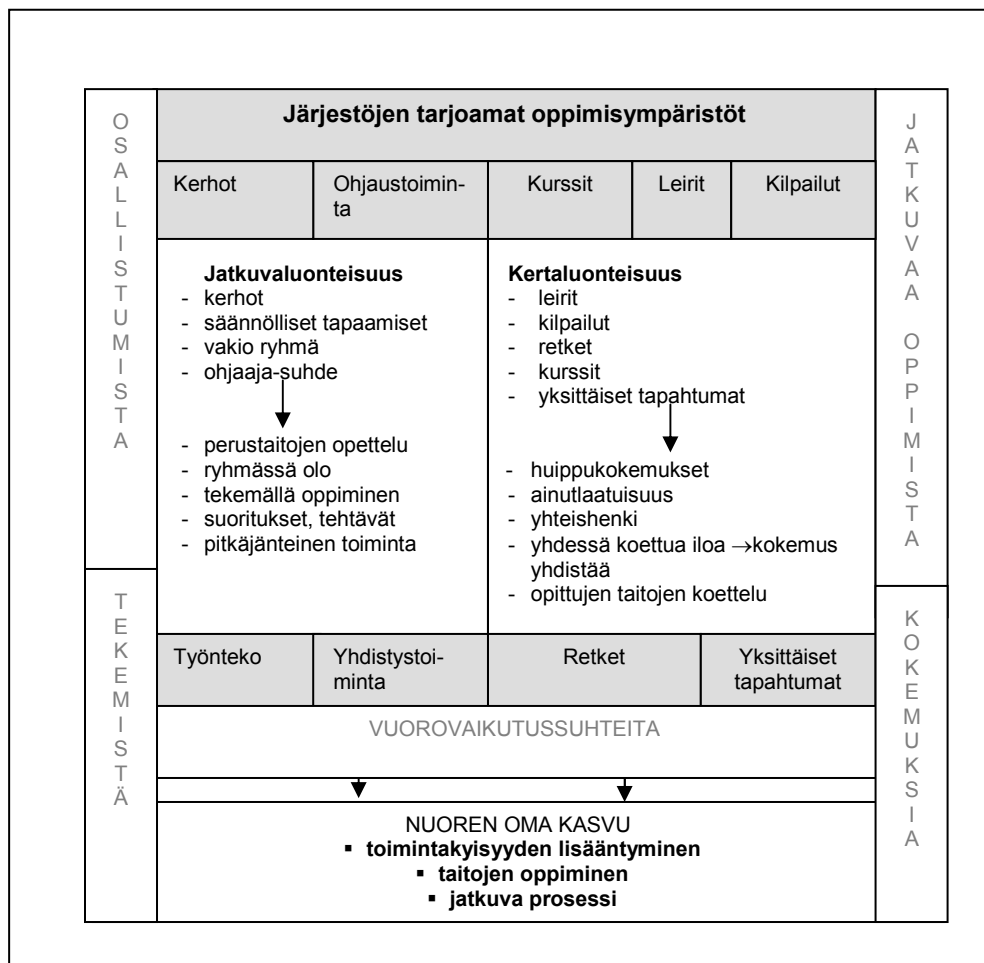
OSALLISTUMISTA

Järjestöjen tarjoamat oppimisympäristöt

JATKUVAA OPPIMISTA

| Kerhot | Ohjaustoiminta | Kurssit | Leirit | Kilpailut |
|---|---|---|---|---|

Jatkuvaluonteisuus
- kerhot
- säännölliset tapaamiset
- vakio ryhmä
- ohjaaja-suhde

- perustaitojen opettelu
- ryhmässä olo
- tekemällä oppiminen
- suoritukset, tehtävät
- pitkäjänteinen toiminta

Kertaluonteisuus
- leirit
- kilpailut
- retket
- kurssit
- yksittäiset tapahtumat

- huippukokemukset
- ainutlaatuisuus
- yhteishenki
- yhdessä koettua iloa →kokemus yhdistää
- opittujen taitojen koettelu

TEKEMISTÄ

KOKEMUKSIA

| Työnteko | Yhdistystoiminta | Retket | Yksittäiset tapahtumat |
|---|---|---|---|

VUOROVAIKUTUSSUHTEITA

NUOREN OMA KASVU
▪ toimintakyisyyden lisääntyminen
▪ taitojen oppiminen
▪ jatkuva prosessi